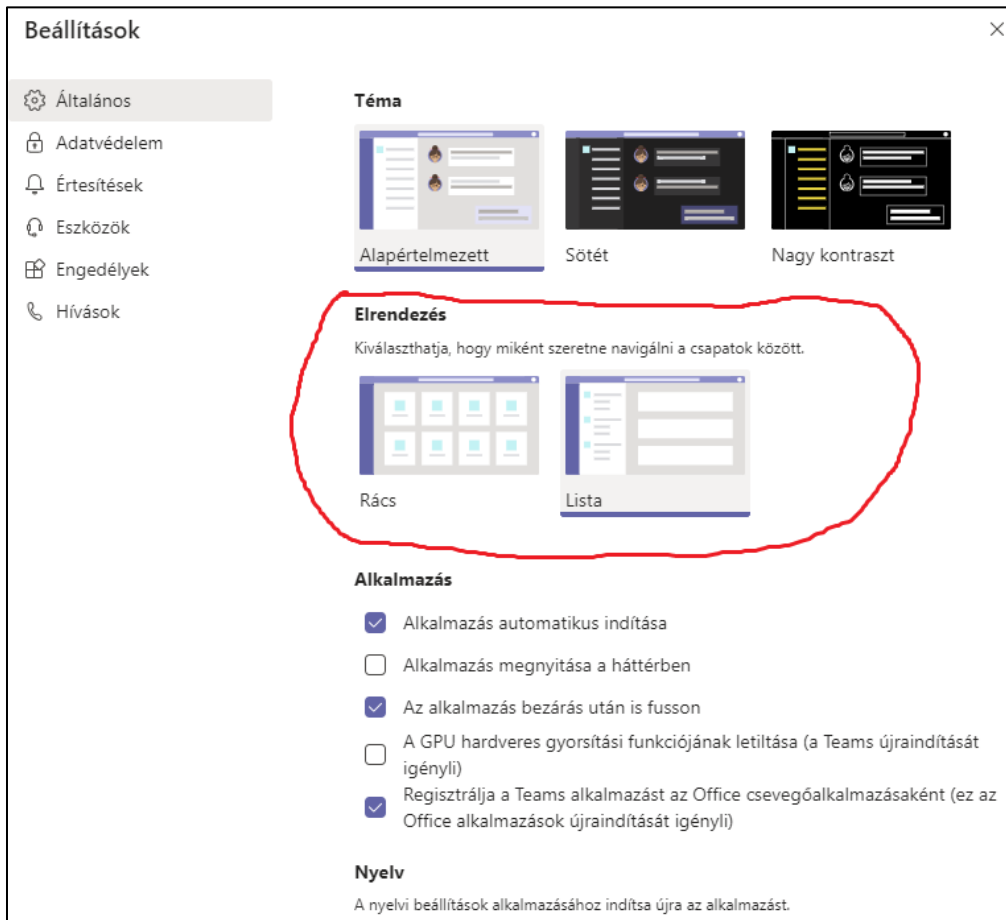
Beállítások

×

Általános
Adatvédelem
Értesítések
Eszközök
Engedélyek
Hívások

Téma

Alapértelmezett
Sötét
Nagy kontraszt

Elrendezés

Kiválaszthatja, hogy miként szeretne navigálni a csapatok között.

Rács
Lista

Alkalmazás

Alkalmazás automatikus indítása
Alkalmazás megnyitása a háttérben
Az alkalmazás bezárás után is fusson
A GPU hardveres gyorsítási funkciójának letiltása (a Teams újraindítását igényli)
Regisztrálja a Teams alkalmazást az Office csevegőalkalmazásaként (ez az Office alkalmazások újraindítását igényli)

Nyelv

A nyelvi beállítások alkalmazásához indítsa újra az alkalmazást.